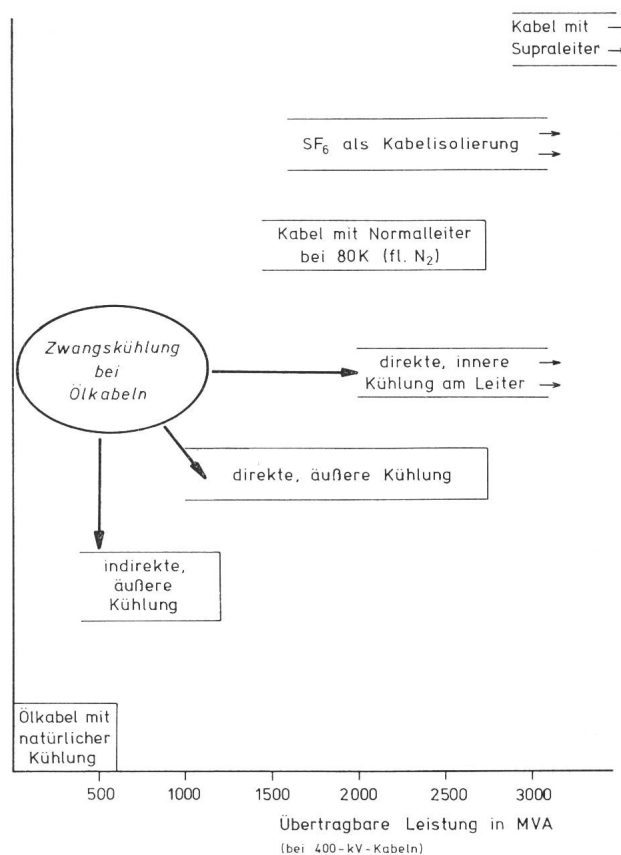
Kabel mit
Supraleiter

$SF_6$ als Kabelisolierung

Kabel mit Normalleiter bei 80K (fl. $N_2$)

Zwangskühlung bei Ölkabeln

direkte, innere Kühlung am Leiter

direkte, äußere Kühlung

indirekte, äußere Kühlung

Ölkabel mit natürlicher Kühlung

500 1000 1500 2000 2500 3000

Übertragbare Leistung in MVA
(bei 400-kV-Kabeln)